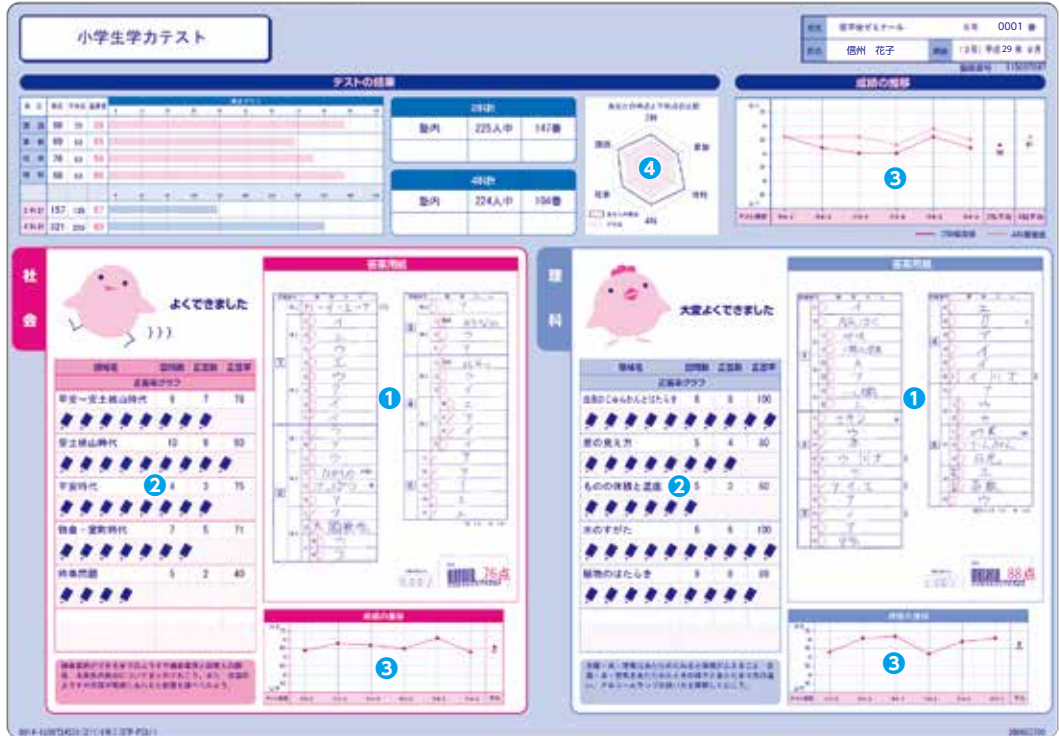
小学生学力テスト

信学会ゼミナール
0001
信州　花子
平成29年

テストの結果

2科目
塾内　225人中　147番

4科目
塾内　224人中　104番

国語
算数
理科
社会
2科
4科

成績の推移

❸

❹

社会

よくできました

領域名　設問数　正答数　正答率
正答率グラフ
平安〜安土桃山時代　9　7　78
安土桃山時代　10　9　90
平安時代　4　3　75
鎌倉・室町時代　7　5　71
時事問題　5　2　40

❷

答案用紙

❶

76点

成績の推移

❸

理科

大変よくできました

領域名　設問数　正答数　正答率
正答率グラフ
生物のくらしかたとはたらき　8　8　100
星の見え方　5　4　80
ものの体積と温度　5　3　60
水のすがた　6　6　100
植物のはたらき　8　8　88

❷

答案用紙

❶

88点

成績の推移

❸